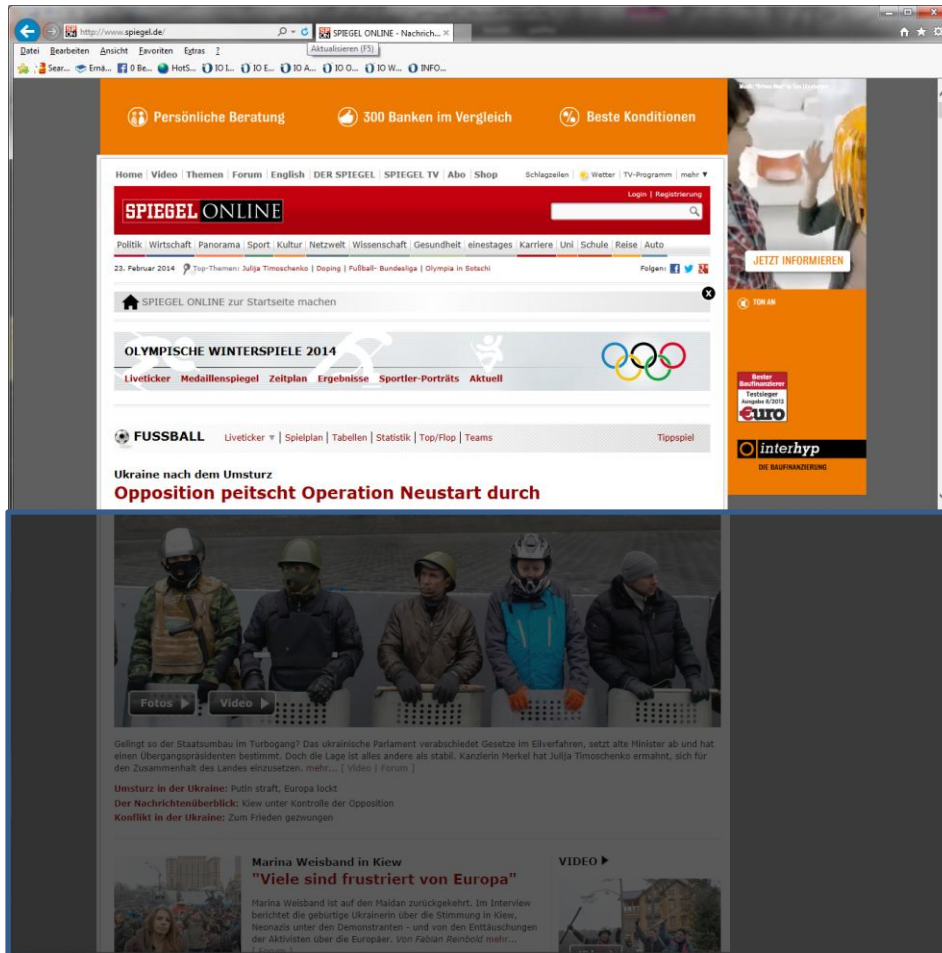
http://www.spiegel.de/
SPIEGEL ONLINE - Nachrich...
Aktualisieren (F5)
Datei Bearbeiten Ansicht Favoriten Extras ?
Sear... Ema... 0 Be... HotS... IO L... IO E... IO A... IO O... IO W... INFO...

Persönliche Beratung
300 Banken im Vergleich
Beste Konditionen

Home | Video | Themen | Forum | English | DER SPIEGEL | SPIEGEL TV | Abo | Shop
Schlagzeilen | Wetter | TV-Programm | mehr ▼
Login | Registrierung
SPIEGEL ONLINE
Politik | Wirtschaft | Panorama | Sport | Kultur | Netzwelt | Wissenschaft | Gesundheit | einestages | Karriere | Uni | Schule | Reise | Auto
23. Februar 2014 Top-Themen: Julija Timoschenko | Doping | Fußball- Bundesliga | Olympia in Sotschi
Folgen:

SPIEGEL ONLINE zur Startseite machen

OLYMPISCHE WINTERSPIELE 2014
Liveticker Medaillenspiegel Zeitplan Ergebnisse Sportler-Porträts Aktuell

FUSSBALL Liveticker ▼ | Spielplan | Tabellen | Statistik | Top/Flop | Teams
Tippspiel

Ukraine nach dem Umsturz
Opposition peitscht Operation Neustart durch

Fotos ▶ Video ▶

Gelingt so der Staatsumbau im Turbogang? Das ukrainische Parlament verabschiedet Gesetze im Eilverfahren, setzt alte Minister ab und hat einen Übergangspräsidenten bestimmt. Doch die Lage ist alles andere als stabil. Kanzlerin Merkel hat Julija Timoschenko ermahnt, sich für den Zusammenhalt des Landes einzusetzen. mehr... [ Video | Forum ]

Umsturz in der Ukraine: Putin straft, Europa lockt
Der Nachrichtenüberblick: Kiew unter Kontrolle der Opposition
Konflikt in der Ukraine: Zum Frieden gezwungen

Marina Weisband in Kiew
"Viele sind frustriert von Europa"
Marina Weisband ist auf den Maidan zurückgekehrt. Im Interview berichtet die gebürtige Ukrainerin über die Stimmung in Kiew, Neonazis unter den Demonstranten - und von den Enttäuschungen der Aktivisten über die Europäer. Von Fabian Reinbold mehr...
[ Forum ]

VIDEO ▶

JETZT INFORMIEREN
TON AN
Bester Baufinanzierer
Testsieger
€uro
interhyp
DIE BAUFINANZIERUNG